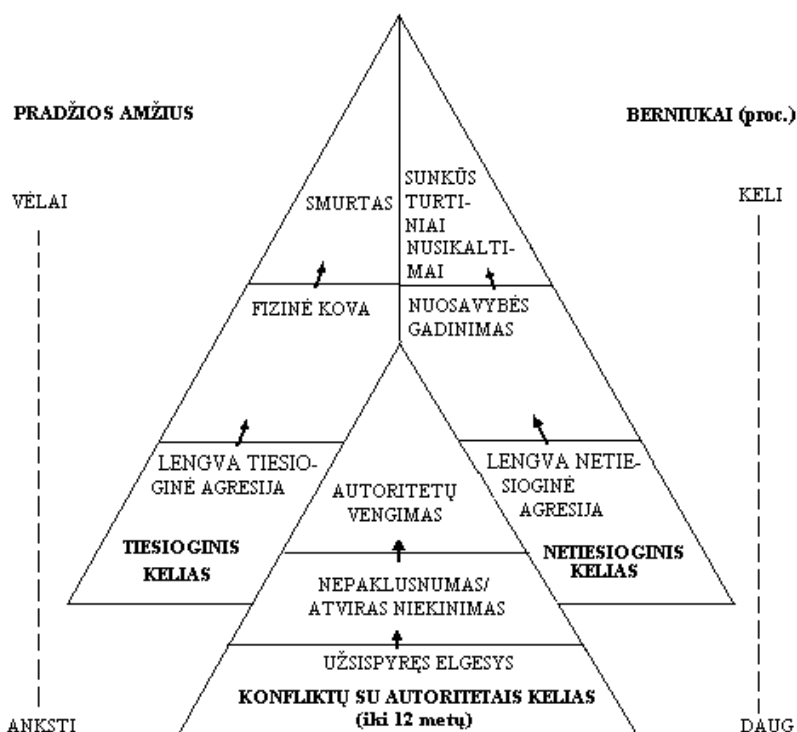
PRADŽIOS AMŽIUS

BERNIUKAI (proc.)

VĖLAI

KELI

SMURTAS

SUNKŪS TURTINIAI NUSIKALTIMAI

FIZINĖ KOVA

NUOSAVYBĖS GADINIMAS

LENGVA TIESIOGINĖ AGRESIJA

AUTORITETŲ VENGIMAS

LENGVA NETIESIOGINĖ AGRESIJA

TIESIOGINIS KELIAS

NETIESIOGINIS KELIAS

NEPAKLUSNUMAS/ ATVIRAS NIEKINIMAS

UŽSISPYRĘS ELGESYS

KONFLIKTŲ SU AUTORITETAIS KELIAS (iki 12 metų)

ANKSTI

DAUG